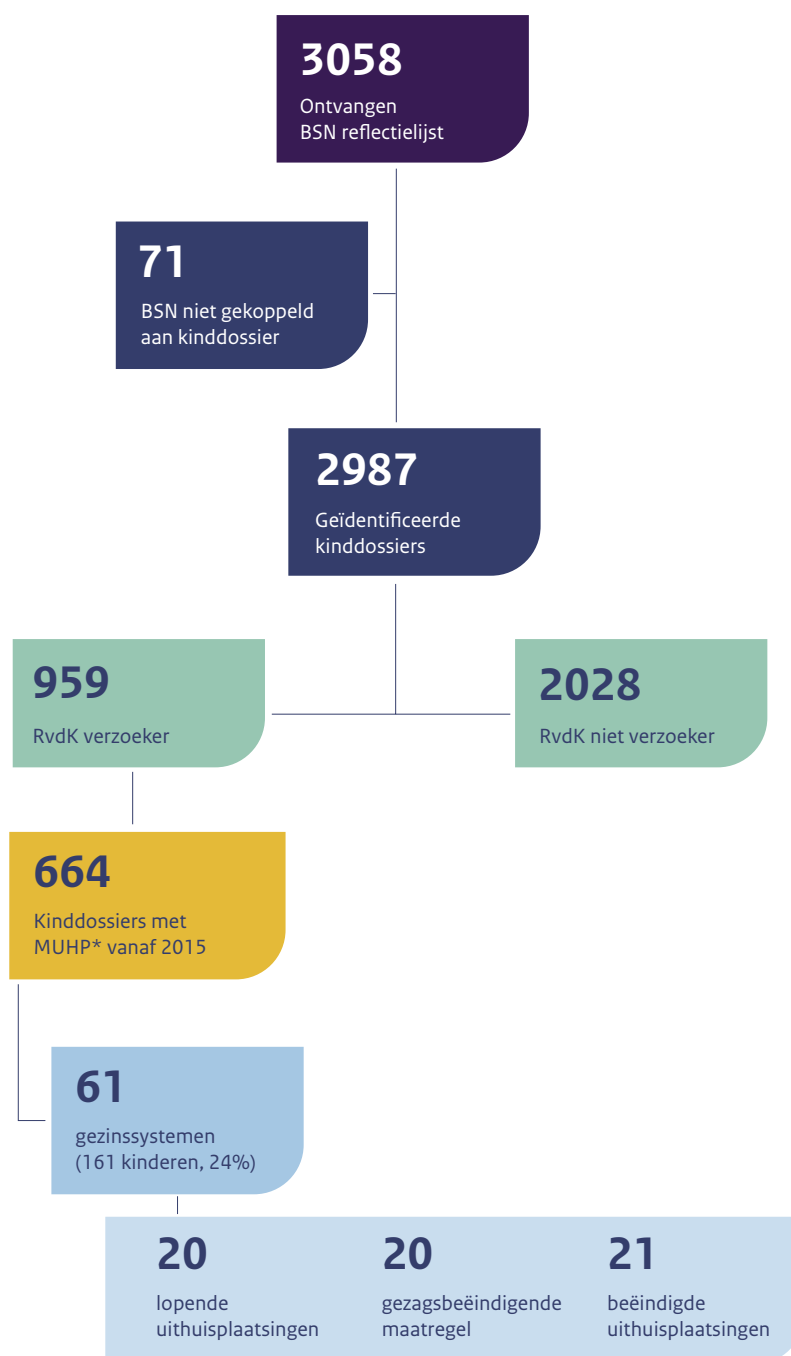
3058
Ontvangen BSN reflectielijst

71
BSN niet gekoppeld aan kinddossier

2987
Geïdentificeerde kinddossiers

959
RvdK verzoeker

2028
RvdK niet verzoeker

664
Kinddossiers met MUHP* vanaf 2015

61
gezinssystemen (161 kinderen, 24%)

20
lopende uithuisplaatsingen

20
gezagsbeëindigende maatregel

21
beëindigde uithuisplaatsingen